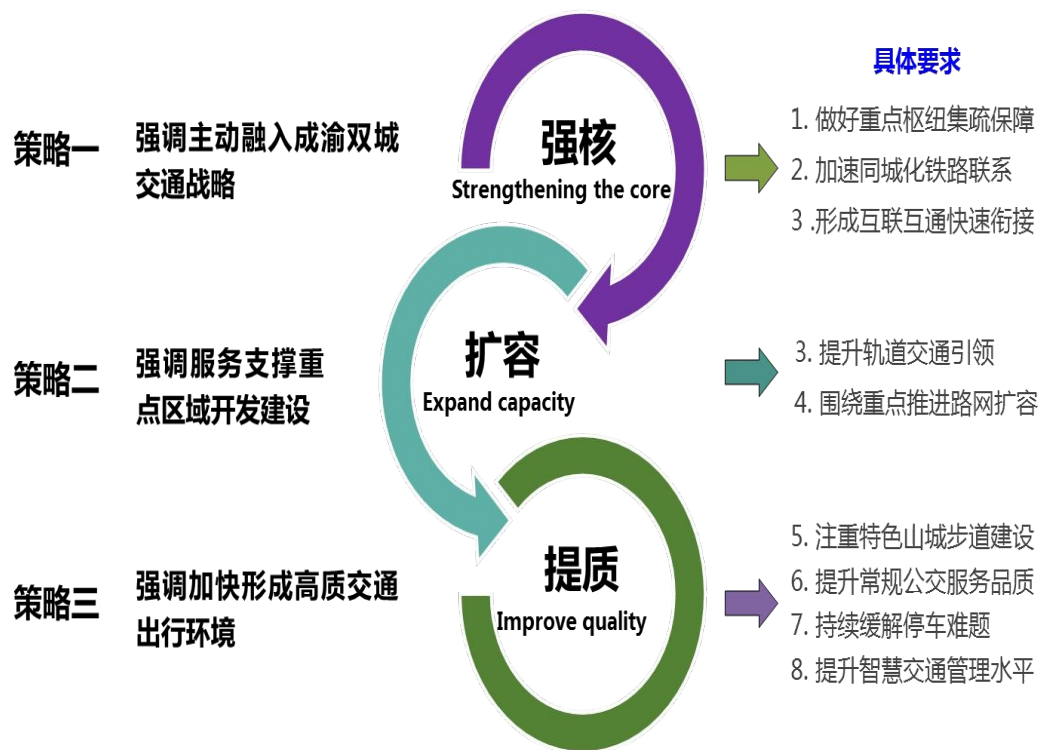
具体要求

策略一 强调主动融入成渝双城交通战略

强核
Strengthening the core

1. 做好重点枢纽集疏保障
2. 加速同城化铁路联系
3 .形成互联互通快速衔接

策略二 强调服务支撑重点区域开发建设

扩容
Expand capacity

3. 提升轨道交通引领
4. 围绕重点推进路网扩容

策略三 强调加快形成高质交通出行环境

提质
Improve quality

5. 注重特色山城步道建设
6. 提升常规公交服务品质
7. 持续缓解停车难题
8. 提升智慧交通管理水平